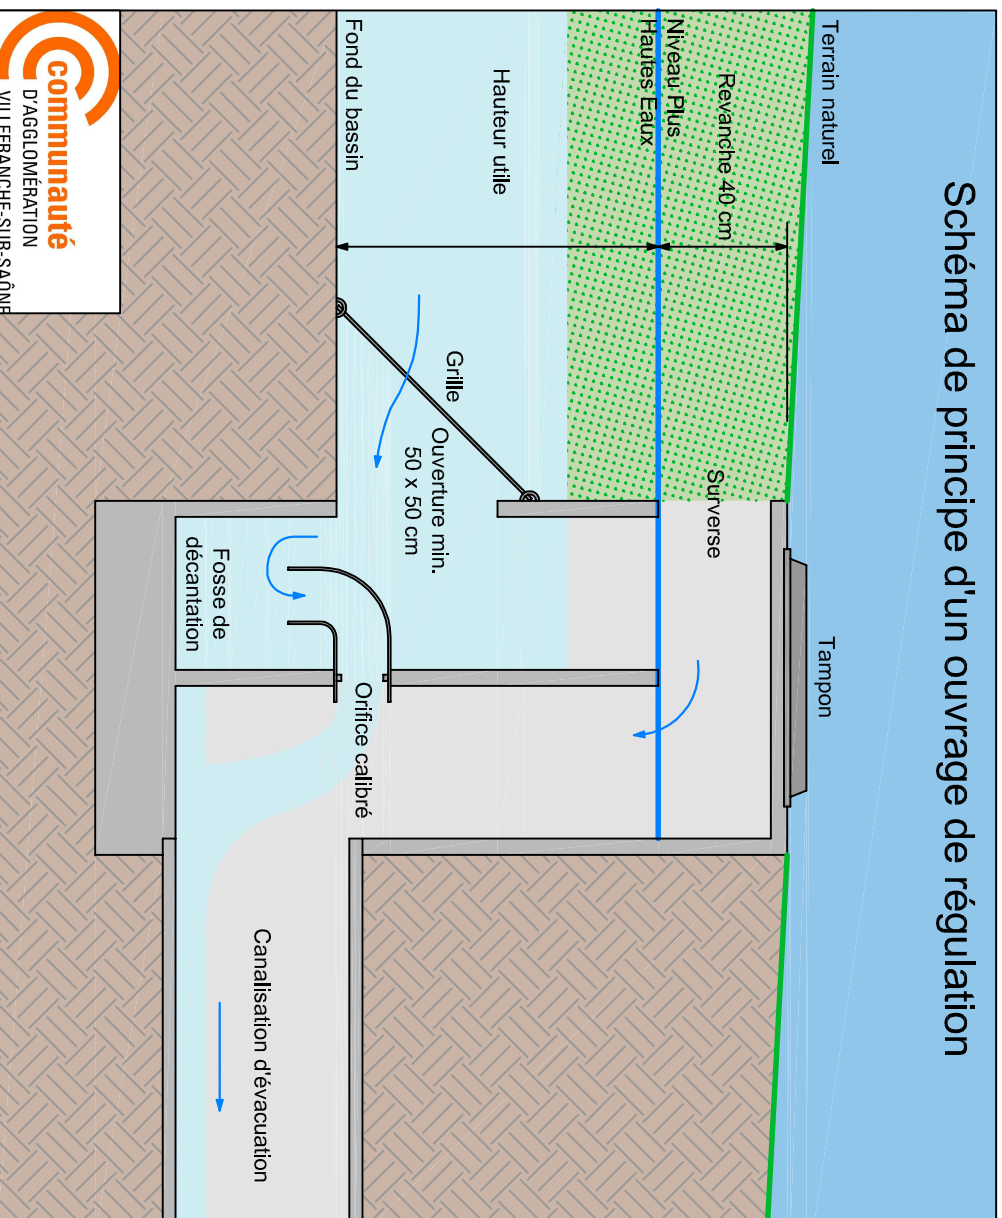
Schéma de principe d'un ouvrage de régulation

communauté
D'AGGLOMÉRATION
VILLEFRANCHE-SUR-SAÔNE

Terrain naturel

Revanche 40 cm

Niveau Plus Hautes Eaux

Hauteur utile

Fond du bassin

Grille

Ouverture min. 50 x 50 cm

Surverse

Tampon

Fosse de décantation

Orifice calibré

Canalisation d'évacuation